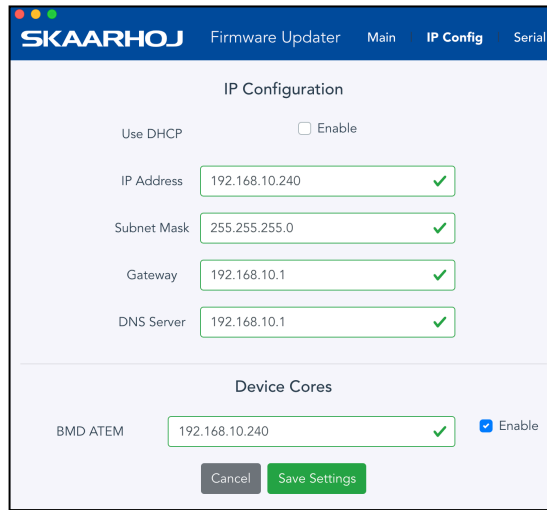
SKAARHOJ Firmware Updater Main IP Config Serial

IP Configuration

Use DHCP Enable

IP Address 192.168.10.240

Subnet Mask 255.255.255.0

Gateway 192.168.10.1

DNS Server 192.168.10.1

Device Cores

BMD ATEM 192.168.10.240 Enable

Cancel Save Settings